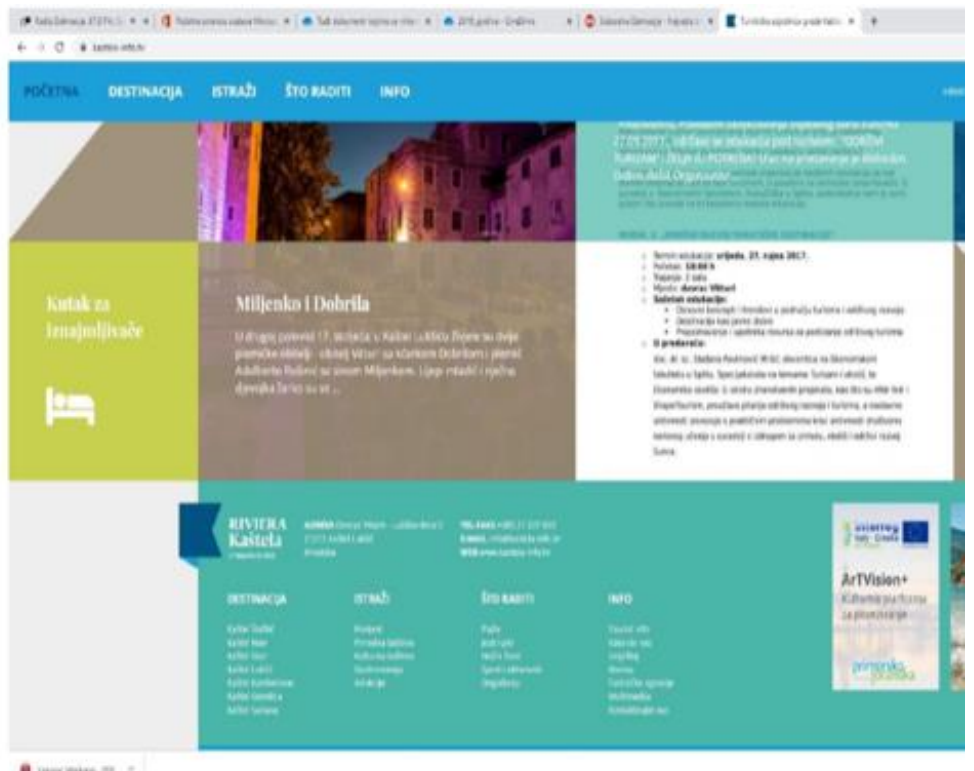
POČETNA DESTINACIJA ISTRAŽI ŠTO RADITI INFO

Kutak za iznajmljivače

Miljenko i Dobrila

U drugoj polovici 17. stoljeća u Kaštel Lukšiću žive su dvije plemićke obitelji - obitelj Vitturi sa kćerkom Dobrilom i plemić Adalberto Rušinić sa sinom Miljenkom. Lijepi mladić i mjesna djevojka Dorica su se ...

Termin edukacije: srijeda, 27. rujna 2017.
Početak: 18:00 h
Trajanje: 2 sata
Mjesto: dvorac Vitturi
Sadržaj edukacije:
O predavaču:

RIVIERA Kaštela

DESTINACIJA
Kaštel Sućurac
Kaštel Gomilica
Kaštel Kambelovac
Kaštel Lukšić
Kaštel Stari
Kaštel Novi
Kaštel Štafilić

ISTRAŽI

ŠTO RADITI

INFO

Interreg Italy - Croatia
ArTVision+
Kulturna baština za promociju
primorsko goranska